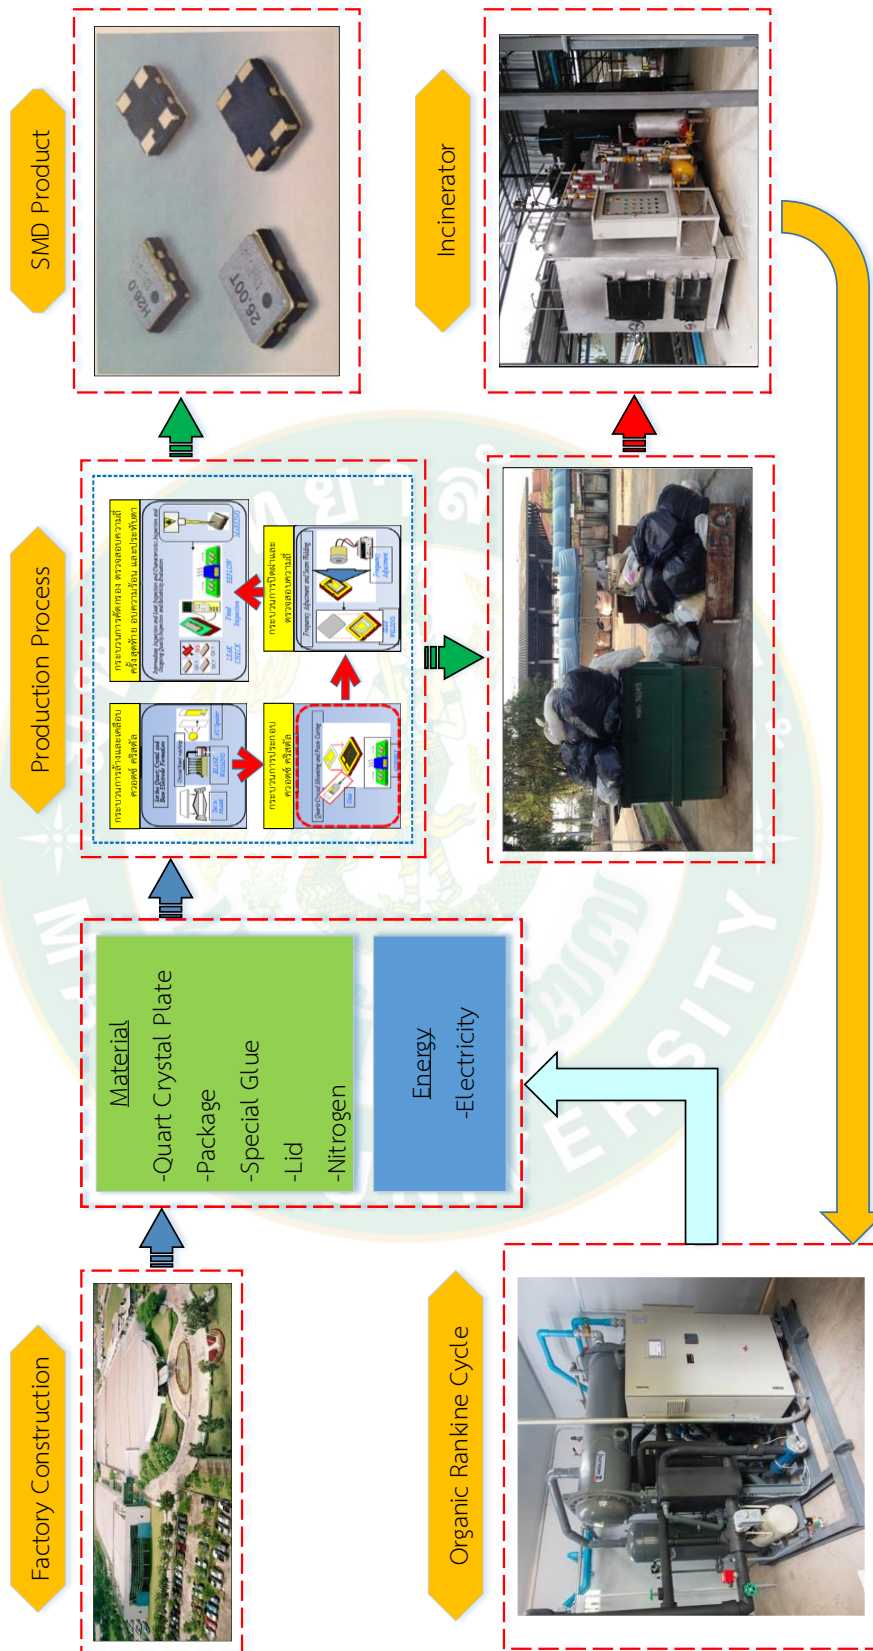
Factory Construction

Material
-Quart Crystal Plate
-Package
-Special Glue
-Lid
-Nitrogen

Energy
-Electricity

Production Process

กระบวนการล้างและเคลือบควอตซ์ คริสตัล

กระบวนการประกอบควอตซ์ คริสตัล

กระบวนการปิดฝาและตรวจสอบความถี่

กระบวนการติดกอง ตรวจสอบความถี่ ครั้งสุดท้าย อบความร้อน และประทับตรา

SMD Product

Incinerator

Organic Rankine Cycle